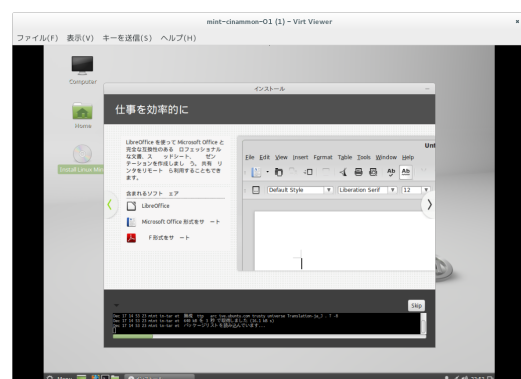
mint-cinnamon-01 (1) - Virt Viewer

ファイル(F) 表示(V) キーを送信(S) ヘルプ(H)

Computer

Home

Install Linux Mint

インストール

仕事を効率的に

LibreOffice を使って Microsoft Office と完全な互換性のある ロフェッショナルな文書、ス ッドシート、 ゼンテーションを作成しまし う。共有 リンタをリモート も利用することもできます。

含まれるソフト ェア

LibreOffice

Microsoft Office 形式をサ ート

F形式をサ ート

Unt

File Edit View Insert Format Table Tools Window Help

Default Style

Liberation Serif

12

Skip

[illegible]

Menu

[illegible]